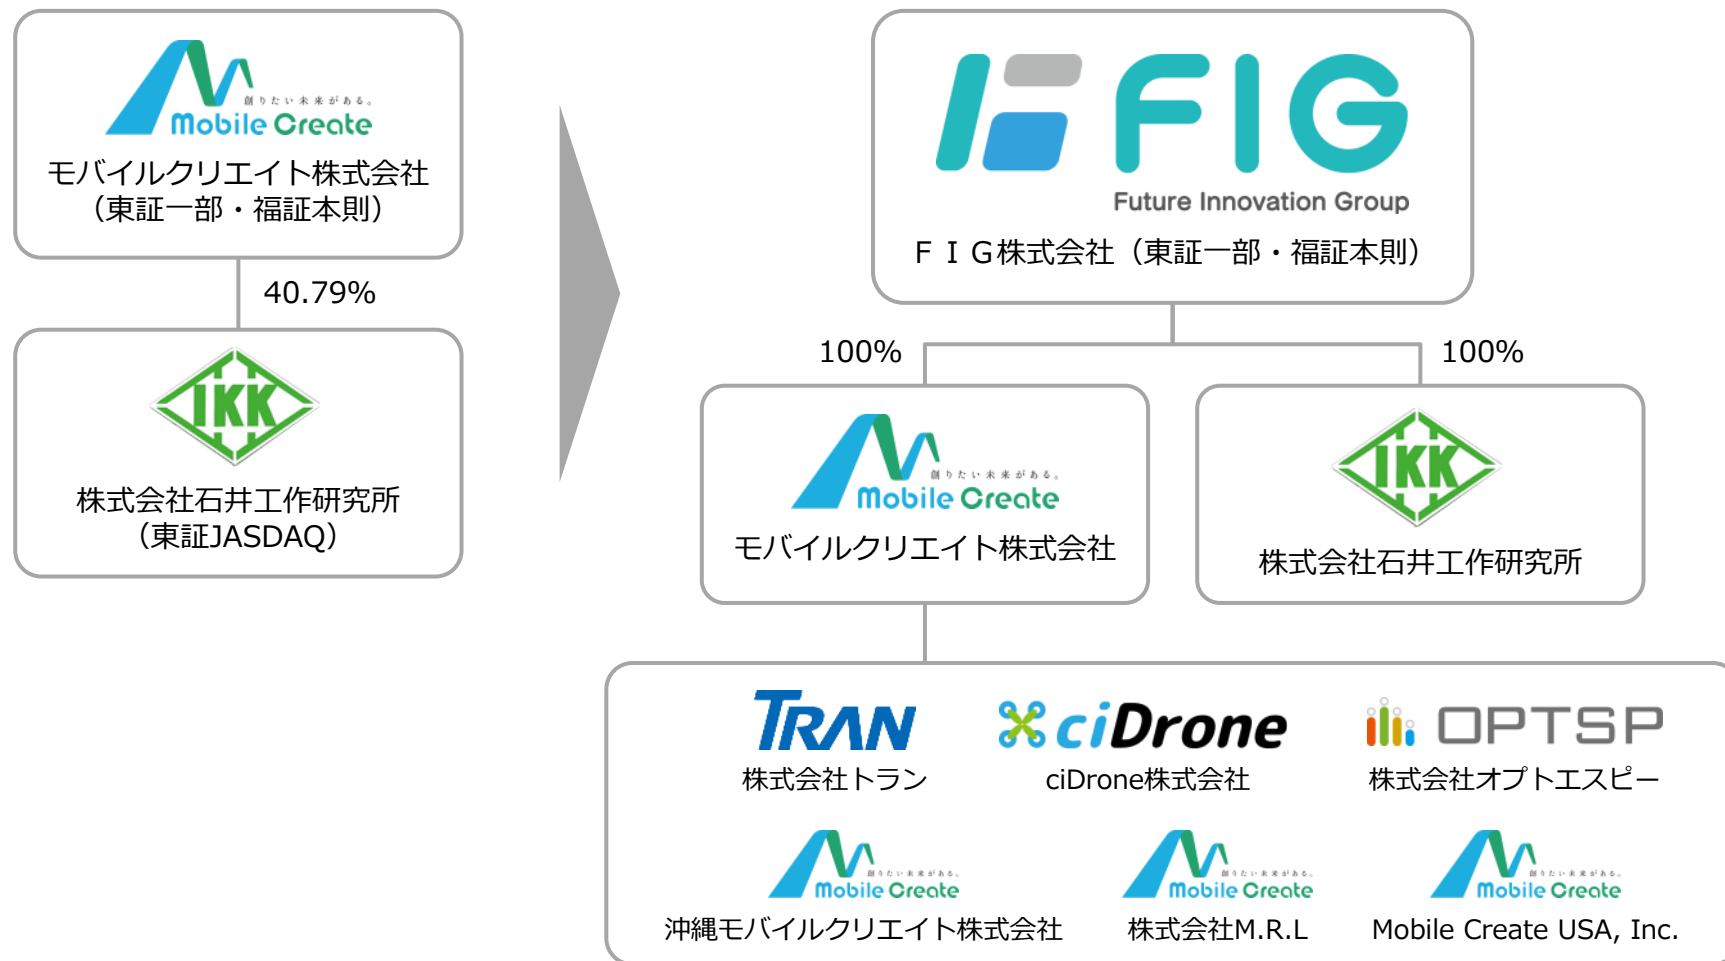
創りたい未来がある。
Mobile Create
モバイルクリエイト株式会社
（東証一部・福証本則）

40.79%

IKK
株式会社石井工作研究所
（東証JASDAQ）

FIG
Future Innovation Group
ＦＩＧ株式会社（東証一部・福証本則）

100%

100%

創りたい未来がある。
Mobile Create
モバイルクリエイト株式会社

IKK
株式会社石井工作研究所

TRAN
株式会社トラン

ciDrone
ciDrone株式会社

OPTSP
株式会社オプトエスピー

創りたい未来がある。
Mobile Create
沖縄モバイルクリエイト株式会社

創りたい未来がある。
Mobile Create
株式会社M.R.L

創りたい未来がある。
Mobile Create
Mobile Create USA, Inc.